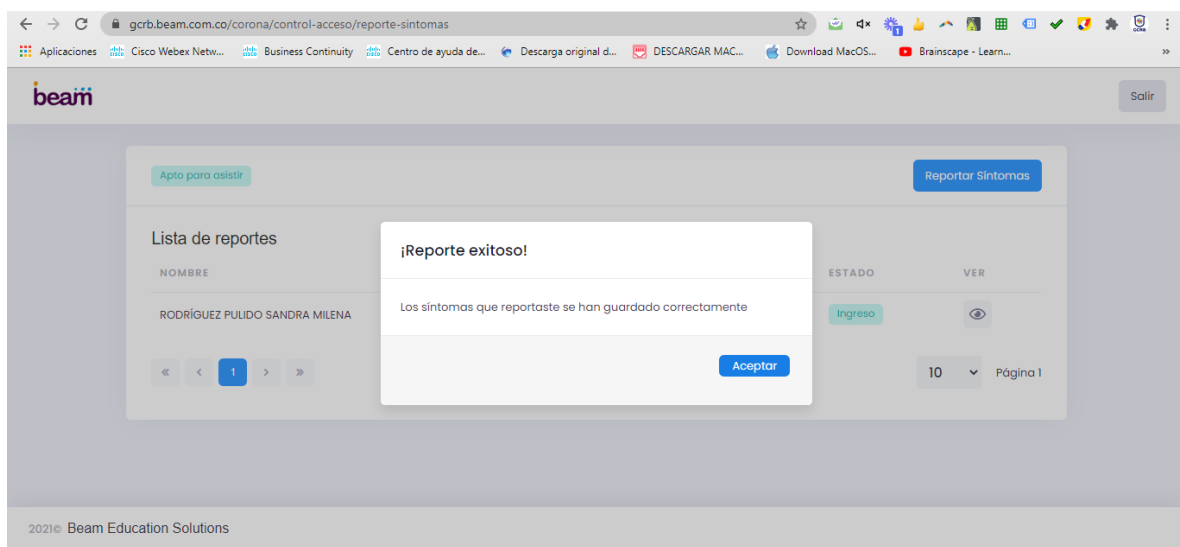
gcrb.beam.com.co/corona/control-acceso/reporte-sintomas

Aplicaciones Cisco Webex Netw... Business Continuity Centro de ayuda de... Descarga original d... DESCARGAR MAC... Download MacOS... Brainscape - Learn...

beam

Salir

Apto para asistir

Reportar Síntomas

Lista de reportes

NOMBRE

ESTADO

VER

RODRÍGUEZ PULIDO SANDRA MILENA

Ingreso

« ‹ 1 › »

10

Página 1

¡Reporte exitoso!

Los síntomas que reportaste se han guardado correctamente

Aceptar

2021© Beam Education Solutions